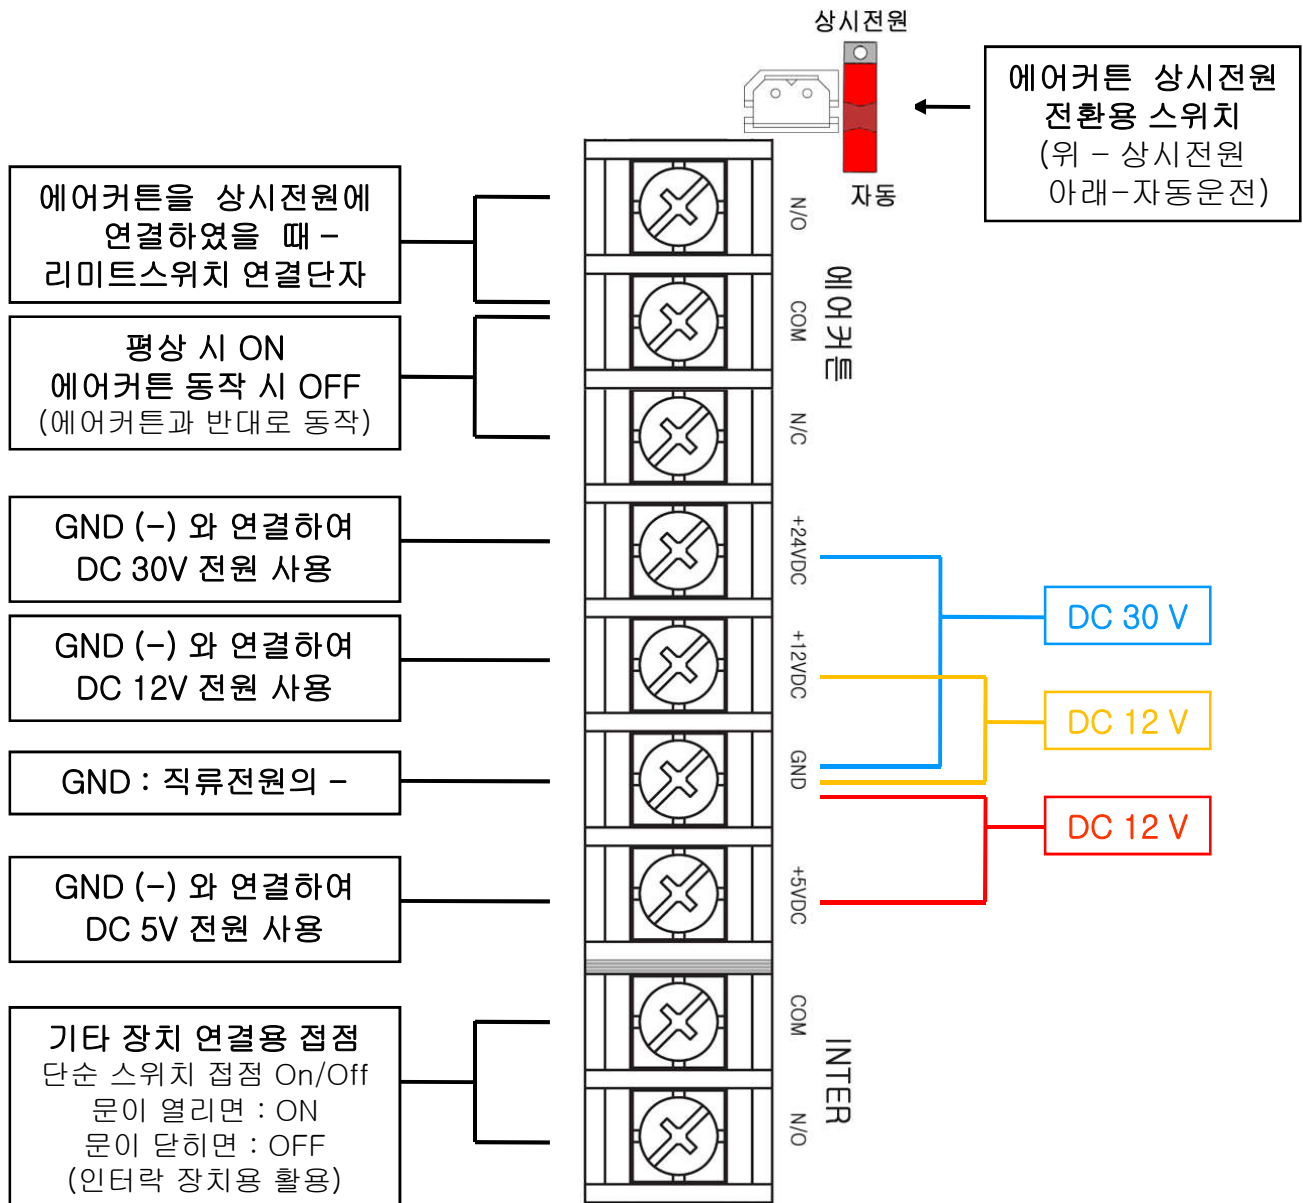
상시전원

자동

에어커튼 상시전원 전환용 스위치 (위 – 상시전원 아래–자동운전)

에어커튼을 상시전원에 연결하였을 때 – 리미트스위치 연결단자

평상 시 ON
에어커튼 동작 시 OFF
(에어커튼과 반대로 동작)

N/O

COM

에어커튼

N/C

GND (–) 와 연결하여 DC 30V 전원 사용

+24VDC

GND (–) 와 연결하여 DC 12V 전원 사용

+12VDC

GND : 직류전원의 –

GND

GND (–) 와 연결하여 DC 5V 전원 사용

+5VDC

DC 30 V

DC 12 V

DC 12 V

기타 장치 연결용 접점
단순 스위치 접점 On/Off
문이 열리면 : ON
문이 닫히면 : OFF
(인터락 장치용 활용)

COM

INTER

N/O